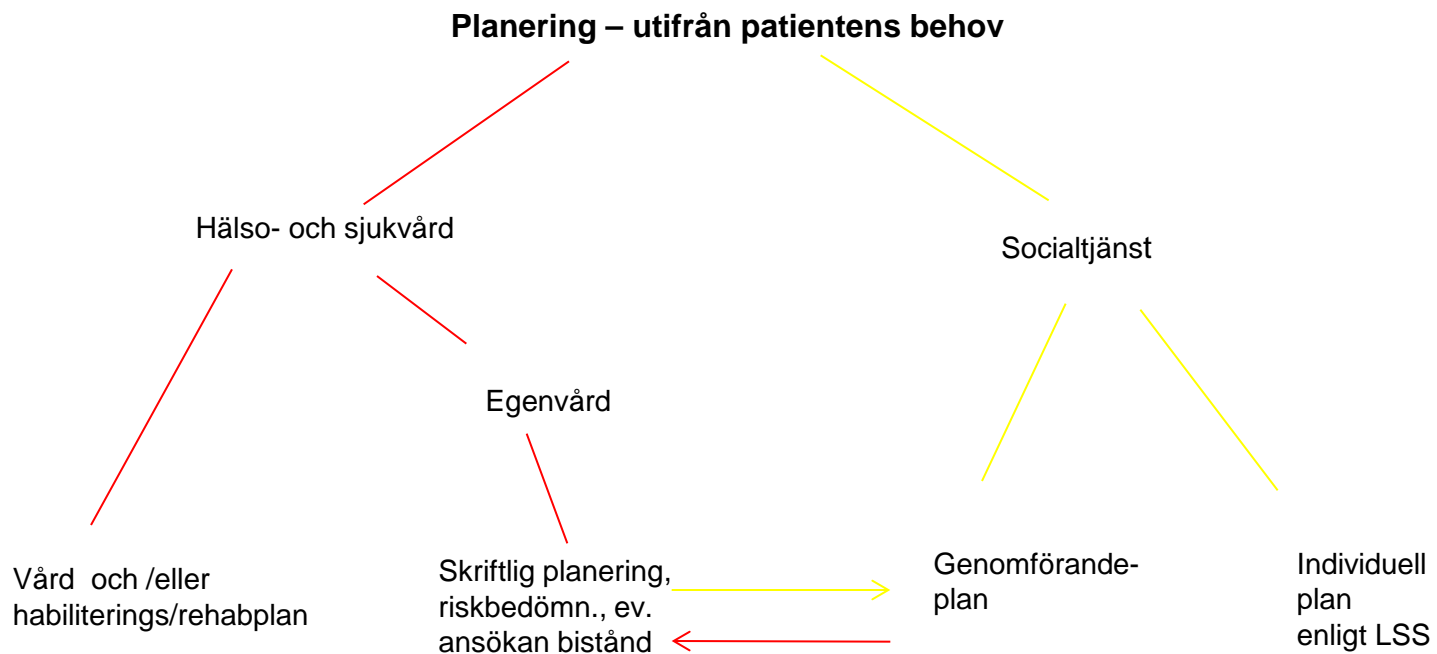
**Planering – utifrån patientens behov**

Hälso- och sjukvård

Socialtjänst

Egenvård

Vård och /eller habiliterings/rehabplan

Skriftlig planering, riskbedömn., ev. ansökan bistånd

Genomförande-plan

Individuell plan enligt LSS